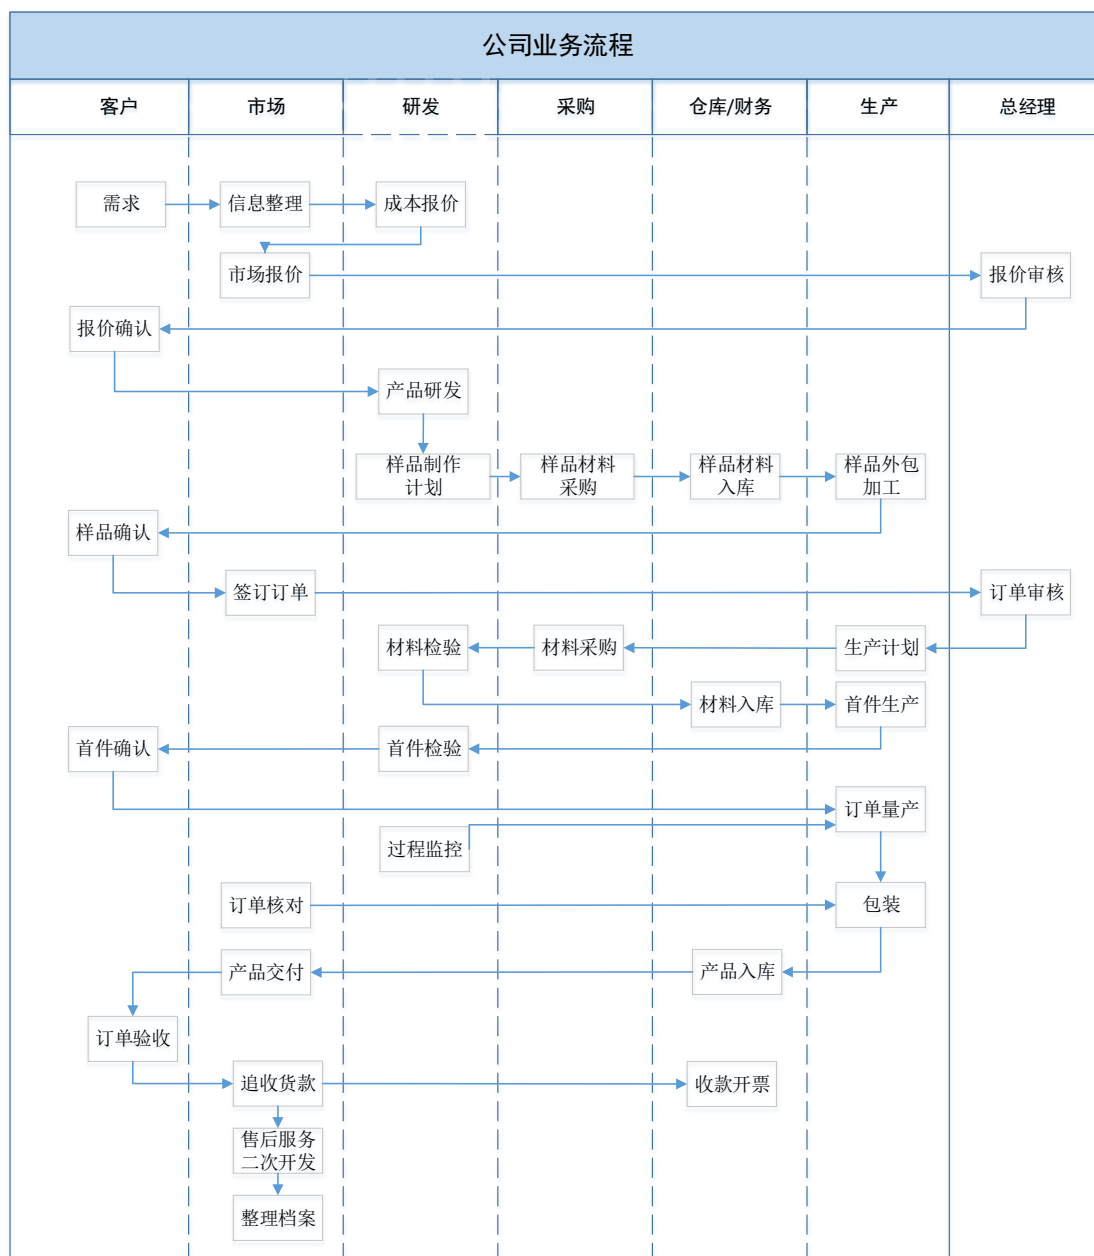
公司业务流程

| 客户 | 市场 | 研发 | 采购 | 仓库/财务 | 生产 | 总经理 |
|---|---|---|---|---|---|---|

需求
信息整理
成本报价
市场报价
报价审核
报价确认
产品研发
样品制作计划
样品材料采购
样品材料入库
样品外包加工
样品确认
签订订单
订单审核
材料检验
材料采购
生产计划
材料入库
首件生产
首件确认
首件检验
订单量产
过程监控
订单核对
包装
产品交付
产品入库
订单验收
追收货款
收款开票
售后服务二次开发
整理档案